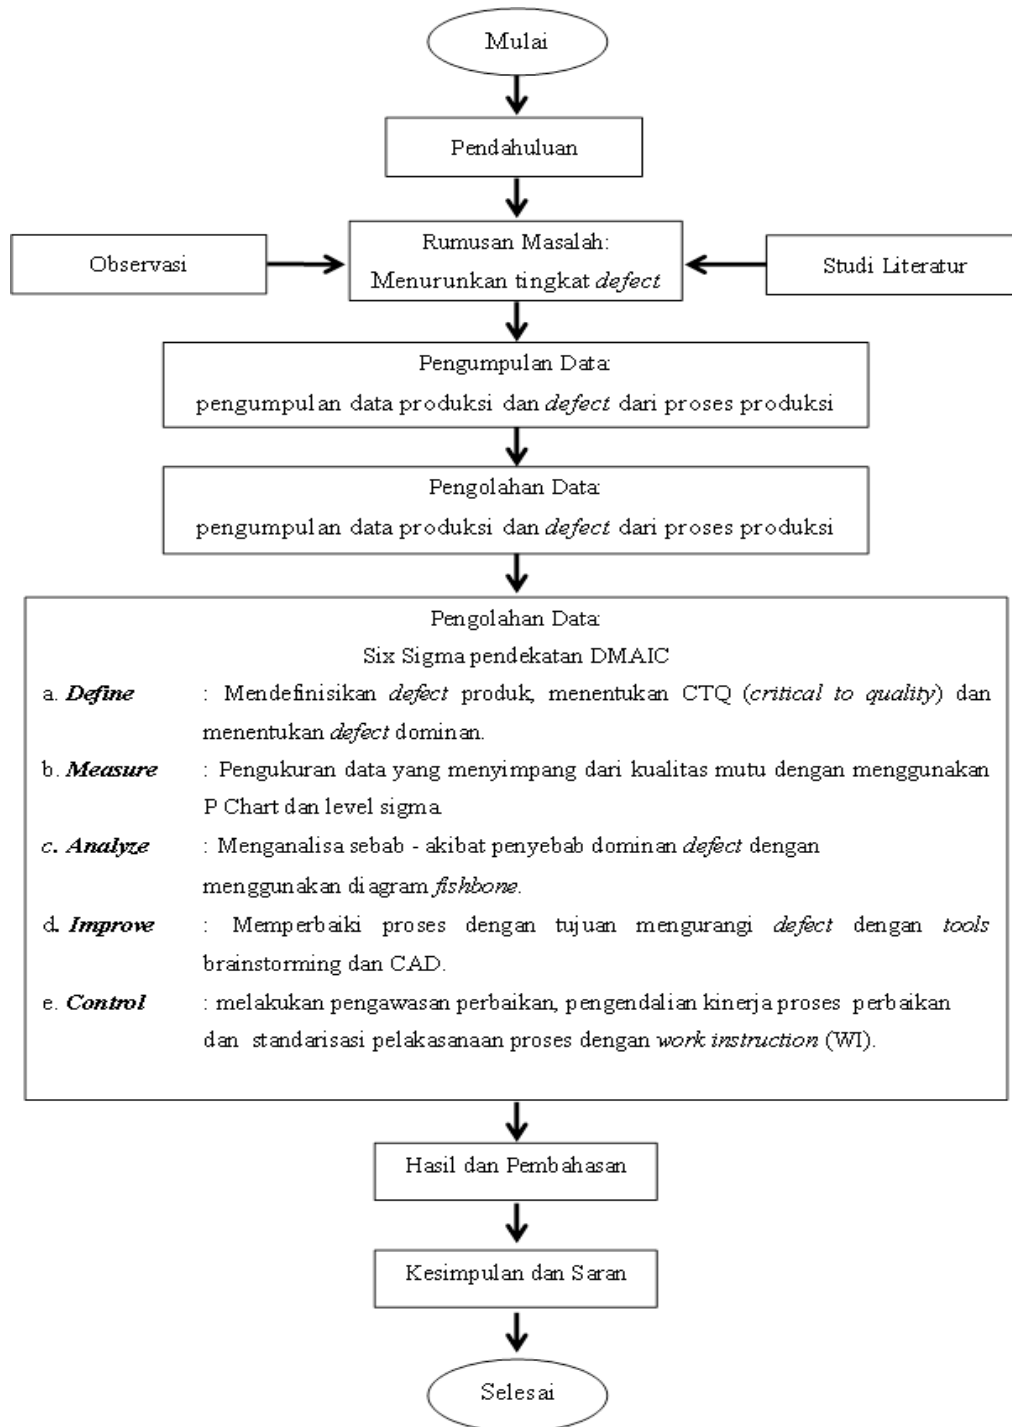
Mulai

Pendahuluan

Observasi

Rumusan Masalah:
Menurunkan tingkat *defect*

Studi Literatur

Pengumpulan Data:
pengumpulan data produksi dan *defect* dari proses produksi

Pengolahan Data:
pengumpulan data produksi dan *defect* dari proses produksi

Pengolahan Data:
Six Sigma pendekatan DMAIC

a. ***Define*** : Mendefinisikan *defect* produk, menentukan CTQ (*critical to quality*) dan menentukan *defect* dominan.

b. ***Measure*** : Pengukuran data yang menyimpang dari kualitas mutu dengan menggunakan P Chart dan level sigma.

*c.* ***Analyze*** : Menganalisa sebab - akibat penyebab dominan *defect* dengan menggunakan diagram *fishbone.*

d. ***Improve*** : Memperbaiki proses dengan tujuan mengurangi *defect* dengan *tools* brainstorming dan CAD.

e. ***Control*** : melakukan pengawasan perbaikan, pengendalian kinerja proses perbaikan dan standarisasi pelakasanaan proses dengan *work instruction* (WI).

Hasil dan Pembahasan

Kesimpulan dan Saran

Selesai